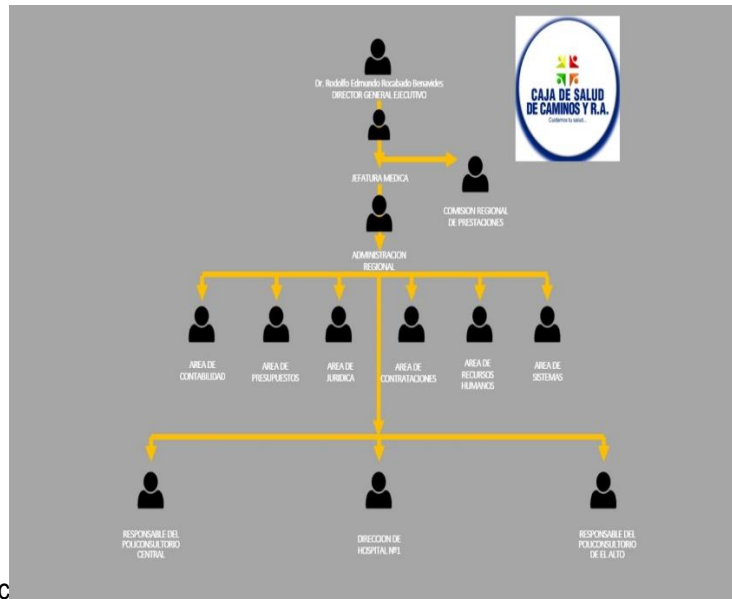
CAJA DE SALUD DE CAMINOS Y R.A.
Cuidamos tu salud...

Dr. Rodolfo Edmundo Rocabado Benavides
DIRECTOR GENERAL EJECUTIVO

JEFATURA MEDICA

COMISION REGIONAL DE PRESTACIONES

ADMINISTRACION REGIONAL

AREA DE CONTABILIDAD

AREA DE PRESUPUESTOS

AREA DE JURIDICA

AREA DE CONTRATACIONES

AREA DE RECURSOS HUMANOS

AREA DE SISTEMAS

RESPONSABLE DEL POLICONSULTORIO CENTRAL

DIRECCION DE HOSPITAL Nº1

RESPONSABLE DEL POLICONSULTORIO DE EL ALTO

C